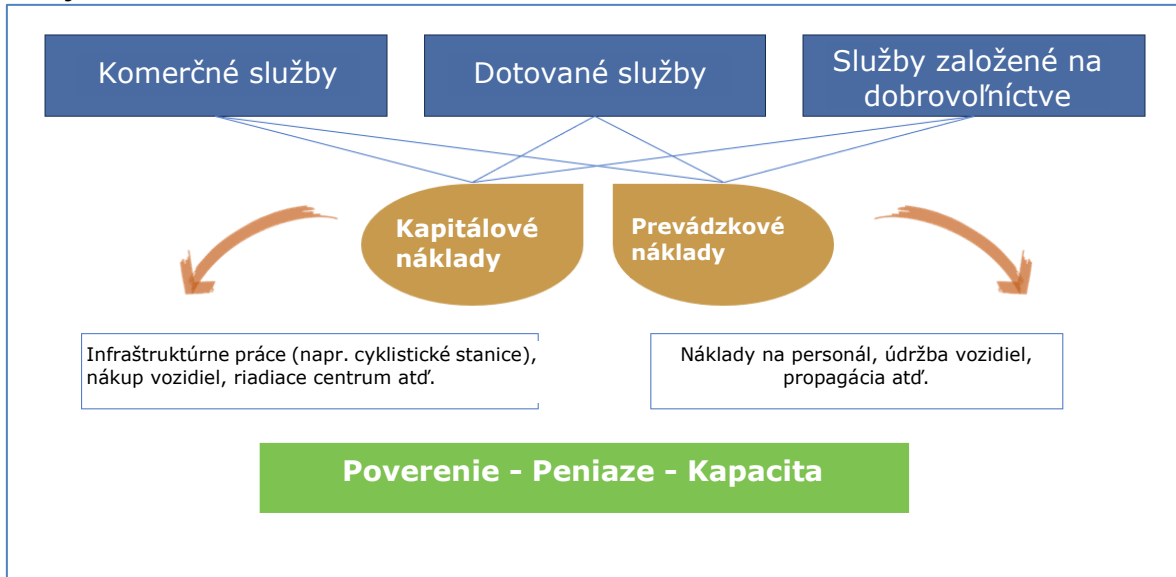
Komerčné služby

Dotované služby

Služby založené na dobrovoľníctve

Kapitálové náklady

Prevádzkové náklady

Infraštruktúrne práce (napr. cyklistické stanice), nákup vozidiel, riadiace centrum atď.

Náklady na personál, údržba vozidiel, propagácia atď.

Poverenie - Peniaze - Kapacita